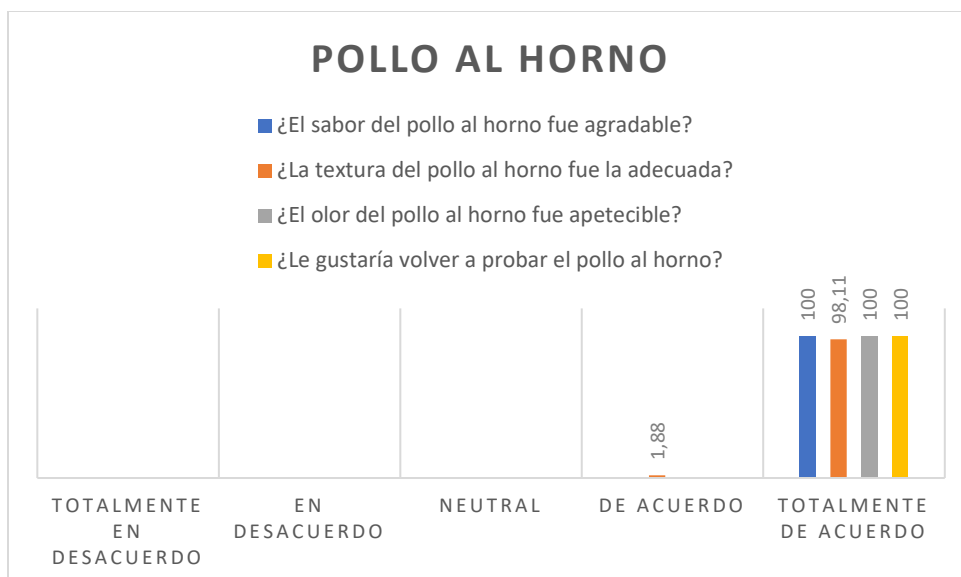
POLLO AL HORNO

¿El sabor del pollo al horno fue agradable?
¿La textura del pollo al horno fue la adecuada?
¿El olor del pollo al horno fue apetecible?
¿Le gustaría volver a probar el pollo al horno?

1,88
100
98,11
100
100

TOTALMENTE EN DESACUERDO
EN DESACUERDO
NEUTRAL
DE ACUERDO
TOTALMENTE DE ACUERDO